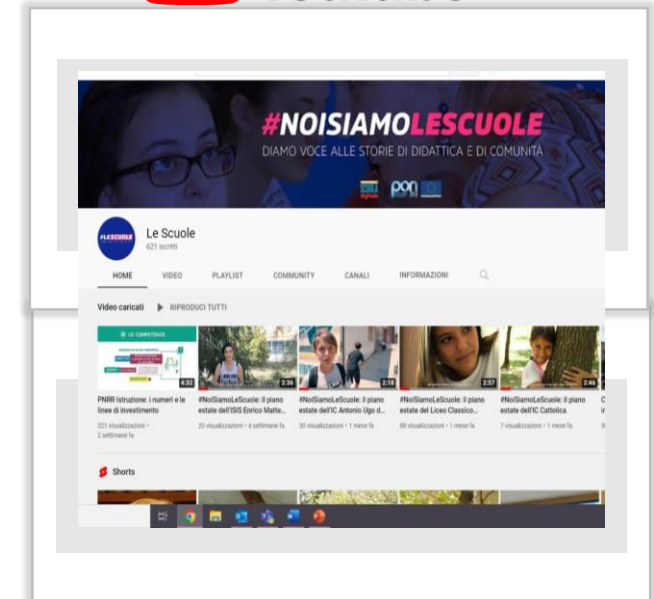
#NOISIAMOLESCUOLE
DIAMO VOCE ALLE STORIE DI DIDATTICA E DI COMUNITÀ

#LESCUOLE
Le Scuole
621 iscritti

HOME VIDEO PLAYLIST COMMUNITY CANALI INFORMAZIONI

Video caricati ▶ RIPRODUCI TUTTI

LE COMPETENZE
4:32
PNRR Istruzione: i numeri e le linee di investimento
321 visualizzazioni • 2 settimane fa

2:36
#NoiSiamoLeScuole: il piano estate dell'ISIS Enrico Matte...
20 visualizzazioni • 4 settimane fa

2:18
#NoiSiamoLeScuole: il piano estate dell'IC Antonio Ugo d...
30 visualizzazioni • 1 mese fa

2:57
#NoiSiamoLeScuole: il piano estate del Liceo Classico...
68 visualizzazioni • 1 mese fa

2:46
#NoiSiamoLeScuole: il piano estate dell'IC Cattolica
7 visualizzazioni • 1 mese fa

Shorts